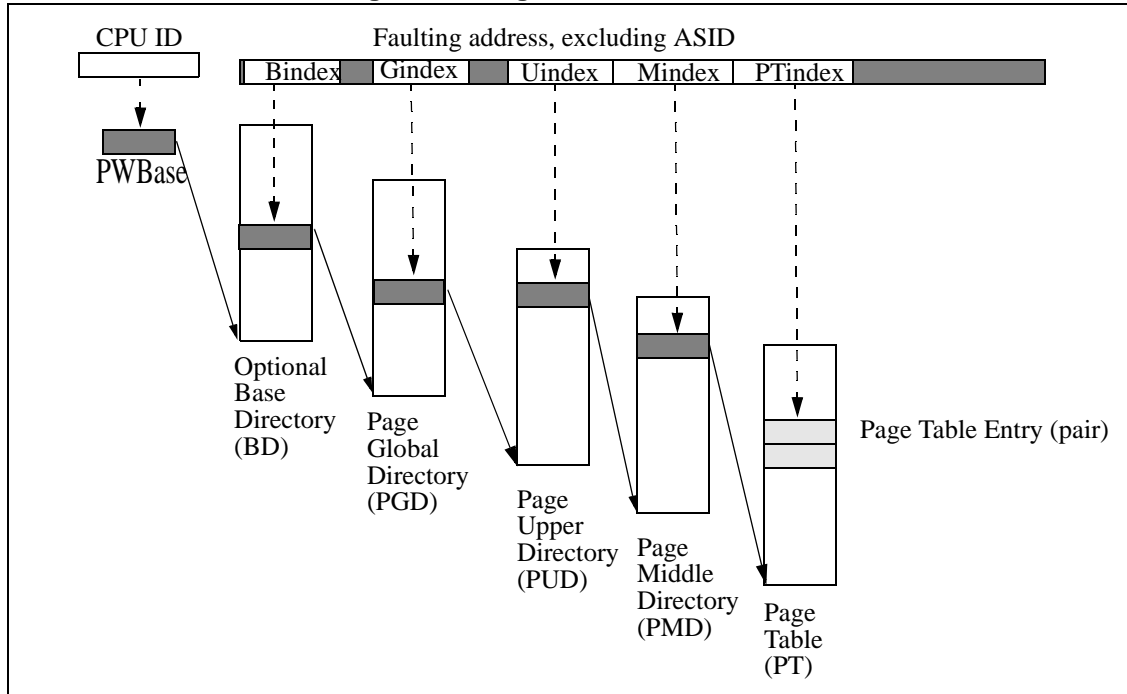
CPU ID

Faulting address, excluding ASID

Bindex Gindex Uindex Mindex PTindex

PWBase

Optional Base Directory (BD)

Page Global Directory (PGD)

Page Upper Directory (PUD)

Page Middle Directory (PMD)

Page Table (PT)

Page Table Entry (pair)